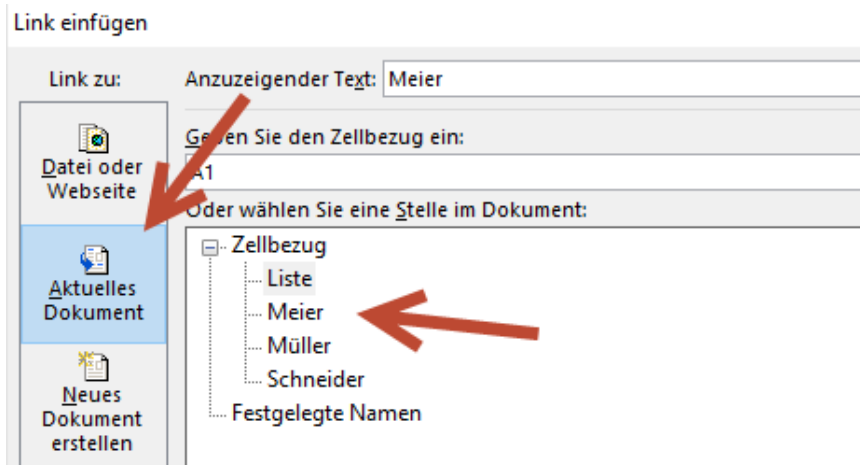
Link einfügen

Link zu:

Datei oder Webseite

Aktuelles Dokument

Neues Dokument erstellen

Anzuzeigender Text: Meier

G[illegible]en Sie den Zellbezug ein:

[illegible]1

Oder wählen Sie eine Stelle im Dokument:

Zellbezug
Liste
Meier
Müller
Schneider
Festgelegte Namen